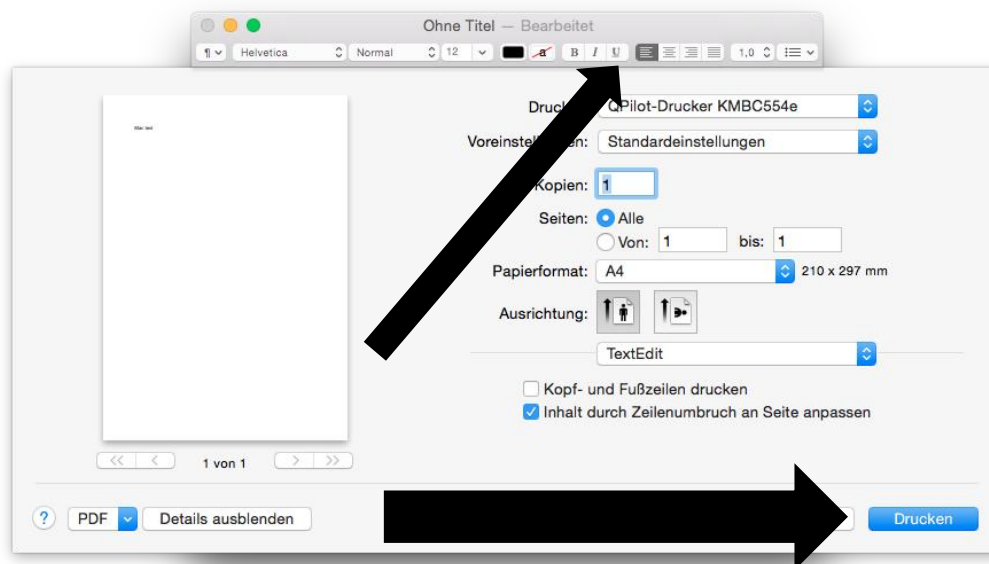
Ohne Titel — Bearbeitet

¶ Helvetica Normal 12 B I U 1,0

Druck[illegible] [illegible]Pilot-Drucker KMBC554e

Voreinstell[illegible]n: Standardeinstellungen

Kopien: 1

Seiten: Alle

Von: 1 bis: 1

Papierformat: A4 210 x 297 mm

Ausrichtung:

TextEdit

Kopf- und Fußzeilen drucken

Inhalt durch Zeilenumbruch an Seite anpassen

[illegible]

1 von 1

? PDF Details ausblenden

Drucken